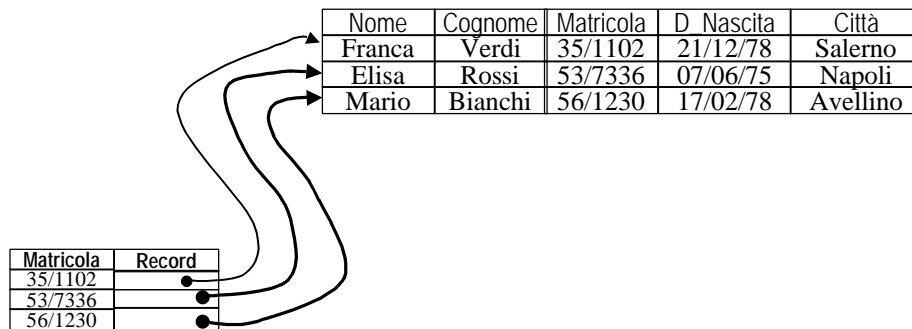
| Nome | Cognome | Matricola | D_Nascita | Città |
|---|---|---|---|---|
| Franca | Verdi | 35/1102 | 21/12/78 | Salerno |
| Elisa | Rossi | 53/7336 | 07/06/75 | Napoli |
| Mario | Bianchi | 56/1230 | 17/02/78 | Avellino |

| Matricola | Record |
|---|---|
| 35/1102 | |
| 53/7336 | |
| 56/1230 | |